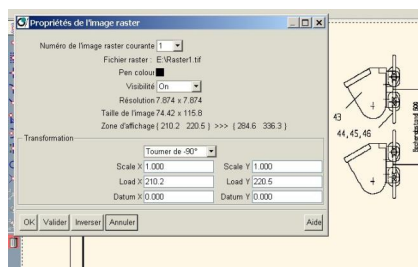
Propriétés de l'image raster

Numéro de l'image raster courante 1

Fichier raster : E:\Raster1.tif

Pen colour

Visibilité On

Résolution 7.874 x 7.874

Taille de l'image 74.42 x 115.8

Zone d'affichage ( 210.2 220.5 ) >>> ( 284.6 336.3 )

Transformation

Tourner de -90°

Scale X 1.000 Scale Y 1.000

Load X 210.2 Load Y 220.5

Datum X 0.000 Datum Y 0.000

OK Valider Inverser Annuler Aide

43

44,45,46